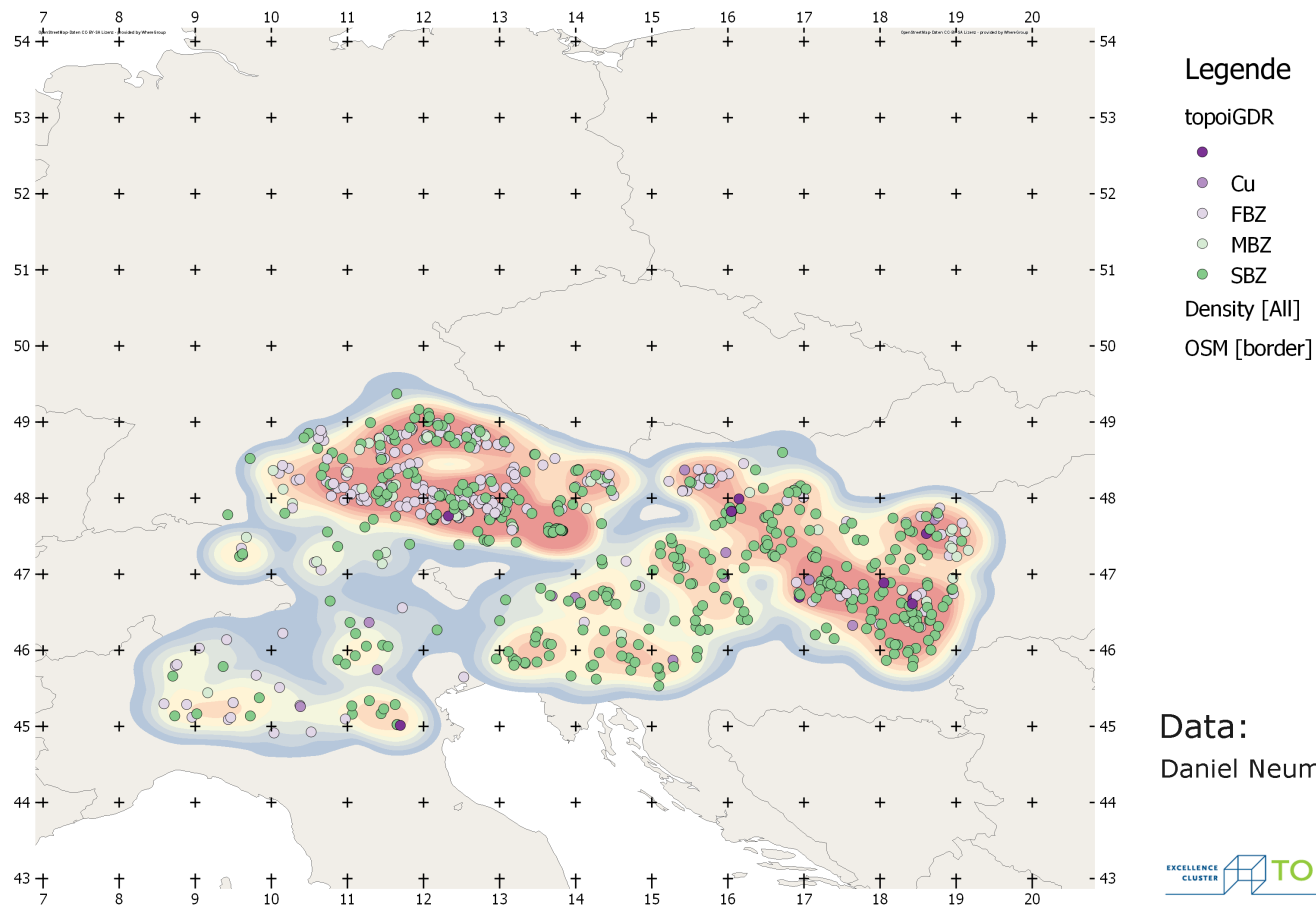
7 8 9 10 11 12 13 14 15 16 17 18 19 20

54
53
52
51
50
49
48
47
46
45
44
43

54
53
52
51
50
49
48
47
46
45
44
43

7 8 9 10 11 12 13 14 15 16 17 18 19 20

Legende

topoiGDR

Cu
FBZ
MBZ
SBZ

Density [All]

OSM [border]

Data:
Daniel Neum

EXCELLENCE CLUSTER TO